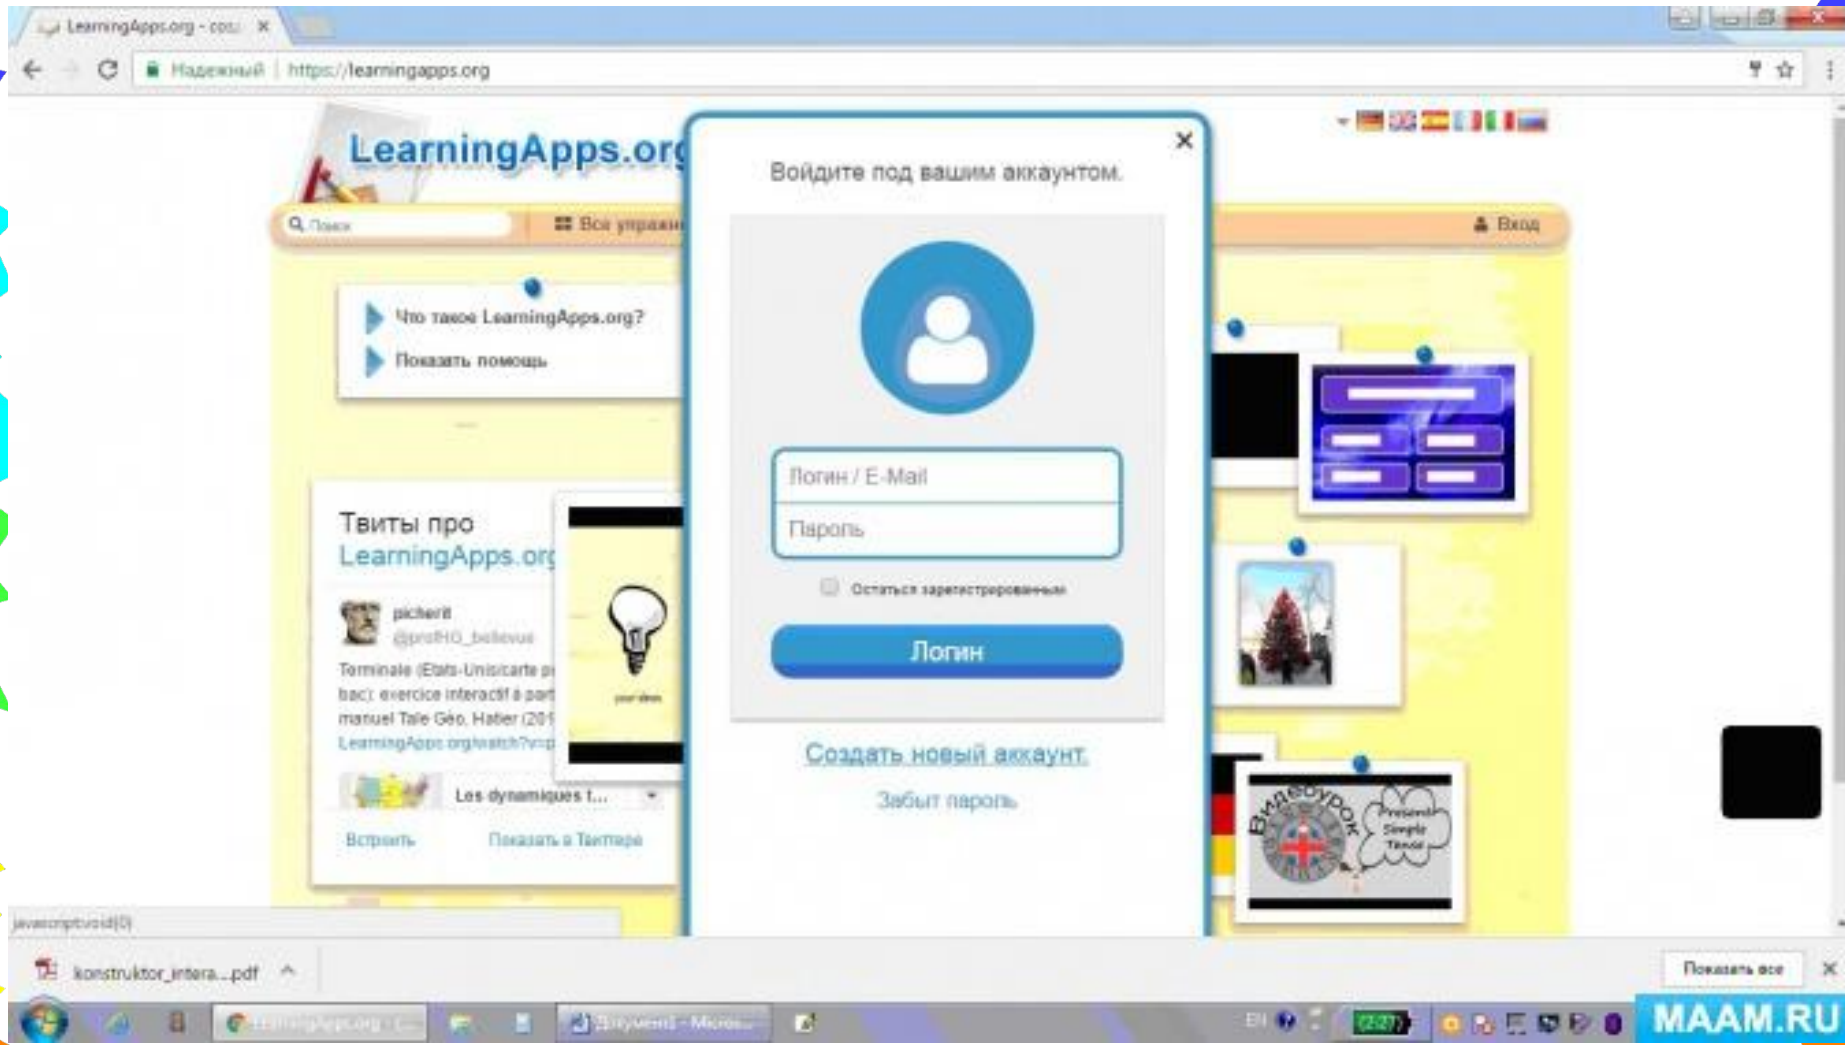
LearningApps.org - co: ×

Надежный | https://learningapps.org

LearningApps.org

Поиск

Все упражн

Вход

Что такое LearningApps.org?

Показать помощь

Твиты про LearningApps.org

picherit
@profHG_bellevue

Terminale (Etats-Unis/carte p bac): exercice interactif à part manuel Tale Géo, Hatier (201 LearningApps.org/watch?v=p

Les dynamiques t...

Встроить

Показать в Твиттере

×

Войдите под вашим аккаунтом.

Логин / E-Mail

Пароль

Остаться зарегистрированным

Логин

Создать новый аккаунт.

Забыл пароль

Видеоурок

Present Simple Tense

javascript:void(0)

konstruktor_intera....pdf

Показать все

LearningApps.org

Документ - Micros...

EN

MAAM.RU